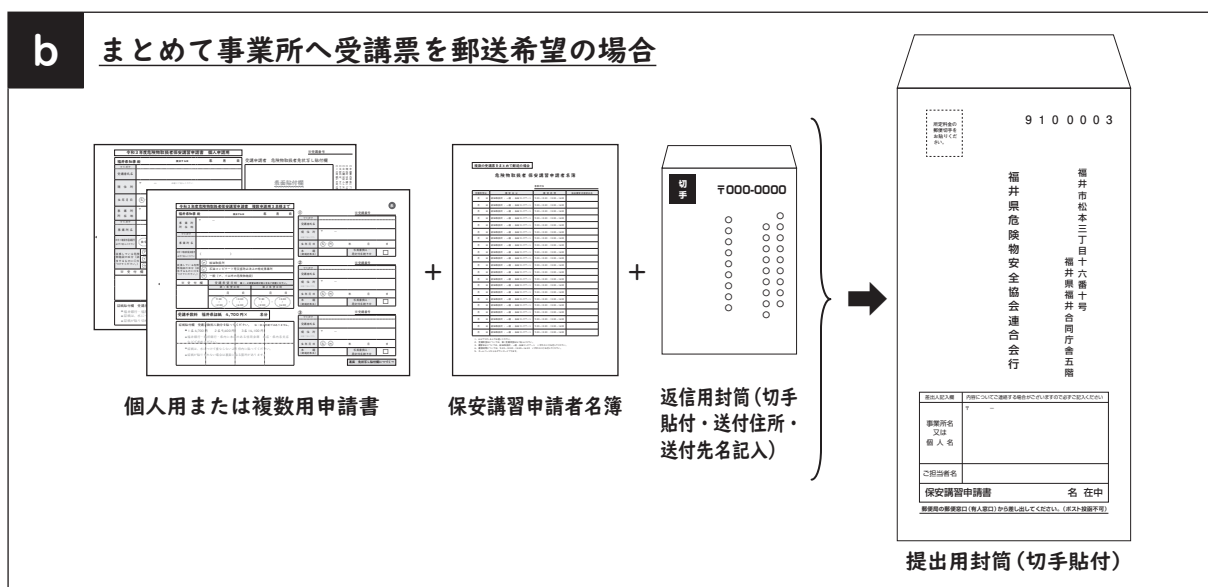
b まとめて事業所へ受講票を郵送希望の場合

+

+

個人用または複数用申請書

保安講習申請者名簿

切手

〒000-0000

返信用封筒（切手貼付・送付住所・送付先名記入）

所定料金の郵便切手をお貼りください。

9100003

福井市松本三丁目十六番十号
福井県福井合同庁舎五階

福井県危険物安全協会連合会行

差出人記入欄　内容についてご連絡する場合がございますので必ずご記入ください

〒　－

事業所名
又は
個人名

ご担当者名

保安講習申請書　名 在中

郵便局の郵便窓口（有人窓口）から差し出してください。（ポスト投函不可）

提出用封筒（切手貼付）